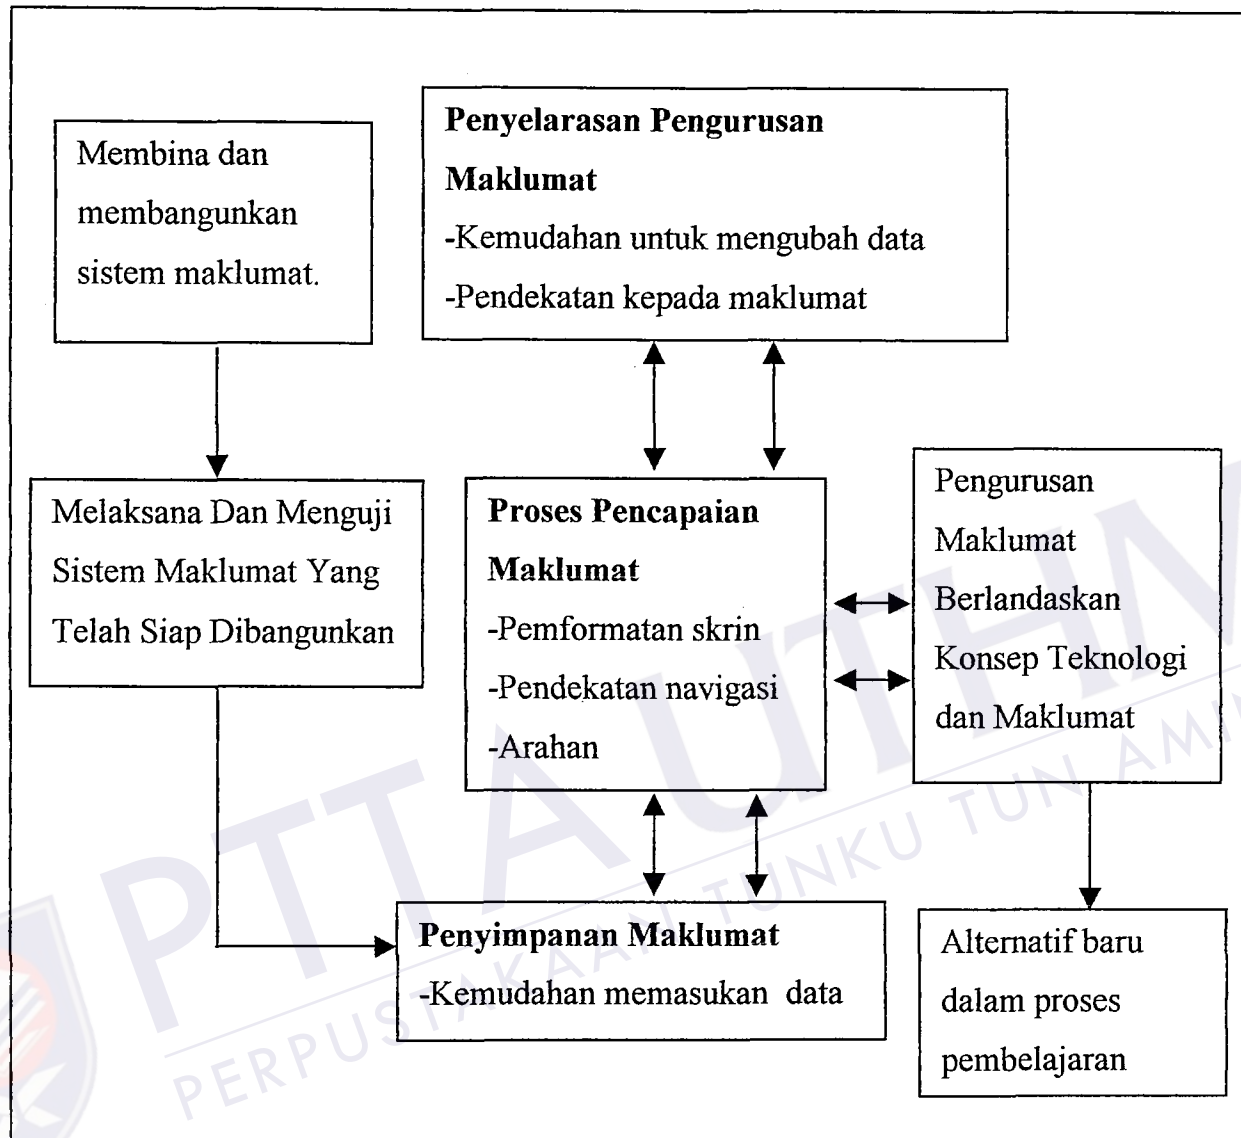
Membina dan membangunkan sistem maklumat.

**Penyelarasan Pengurusan Maklumat**
-Kemudahan untuk mengubah data
-Pendekatan kepada maklumat

Melaksana Dan Menguji Sistem Maklumat Yang Telah Siap Dibangunkan

**Proses Pencapaian Maklumat**
-Pemformatan skrin
-Pendekatan navigasi
-Arahan

Pengurusan Maklumat Berlandaskan Konsep Teknologi dan Maklumat

**Penyimpanan Maklumat**
-Kemudahan memasukan data

Alternatif baru dalam proses pembelajaran

PTTA UTHM
PERPUSTAKAAN TUNKU TUN AMINAH